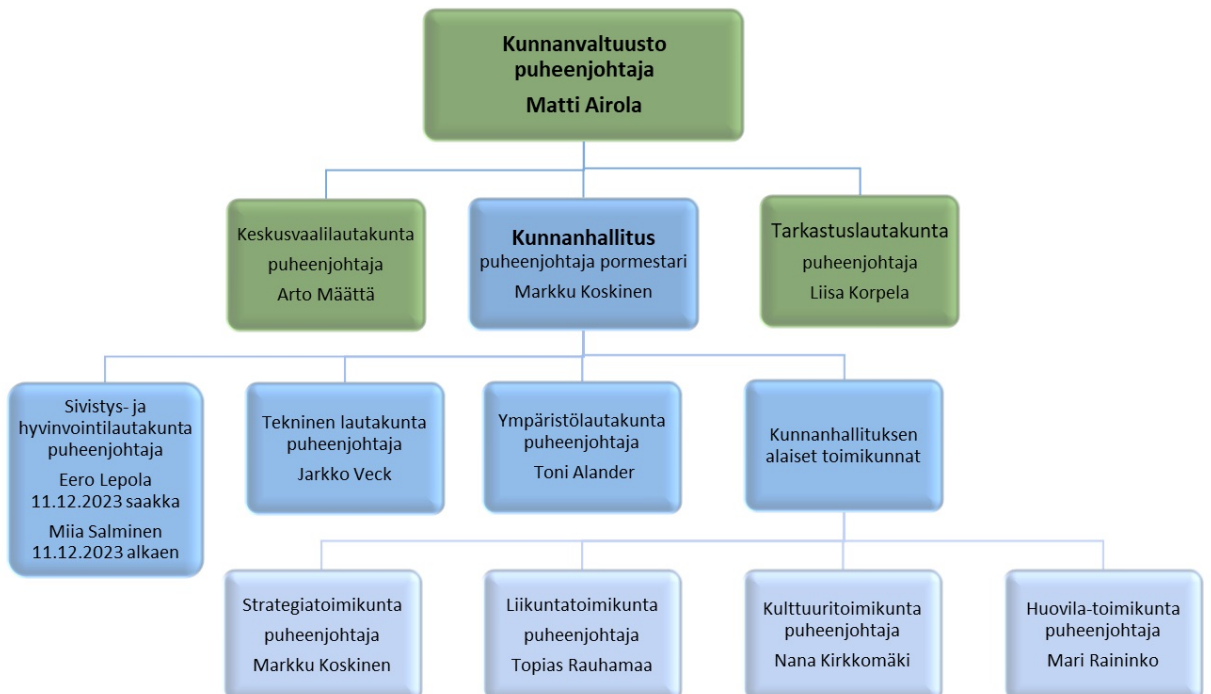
Kunnanvaltuusto
puheenjohtaja
Matti Airola

Keskusvaalilautakunta
puheenjohtaja
Arto Määttä

Kunnanhallitus
puheenjohtaja pormestari
Markku Koskinen

Tarkastuslautakunta
puheenjohtaja
Liisa Korpela

Sivistys- ja hyvinvointilautakunta puheenjohtaja
Eero Lepola
11.12.2023 saakka
Miia Salminen
11.12.2023 alkaen

Tekninen lautakunta
puheenjohtaja
Jarkko Veck

Ympäristölautakunta
puheenjohtaja
Toni Alander

Kunnanhallituksen alaiset toimikunnat

Strategiatoimikunta
puheenjohtaja
Markku Koskinen

Liikuntatoimikunta
puheenjohtaja
Topias Rauhamaa

Kulttuuritoimikunta
puheenjohtaja
Nana Kirkkomäki

Huovila-toimikunta
puheenjohtaja
Mari Raininko